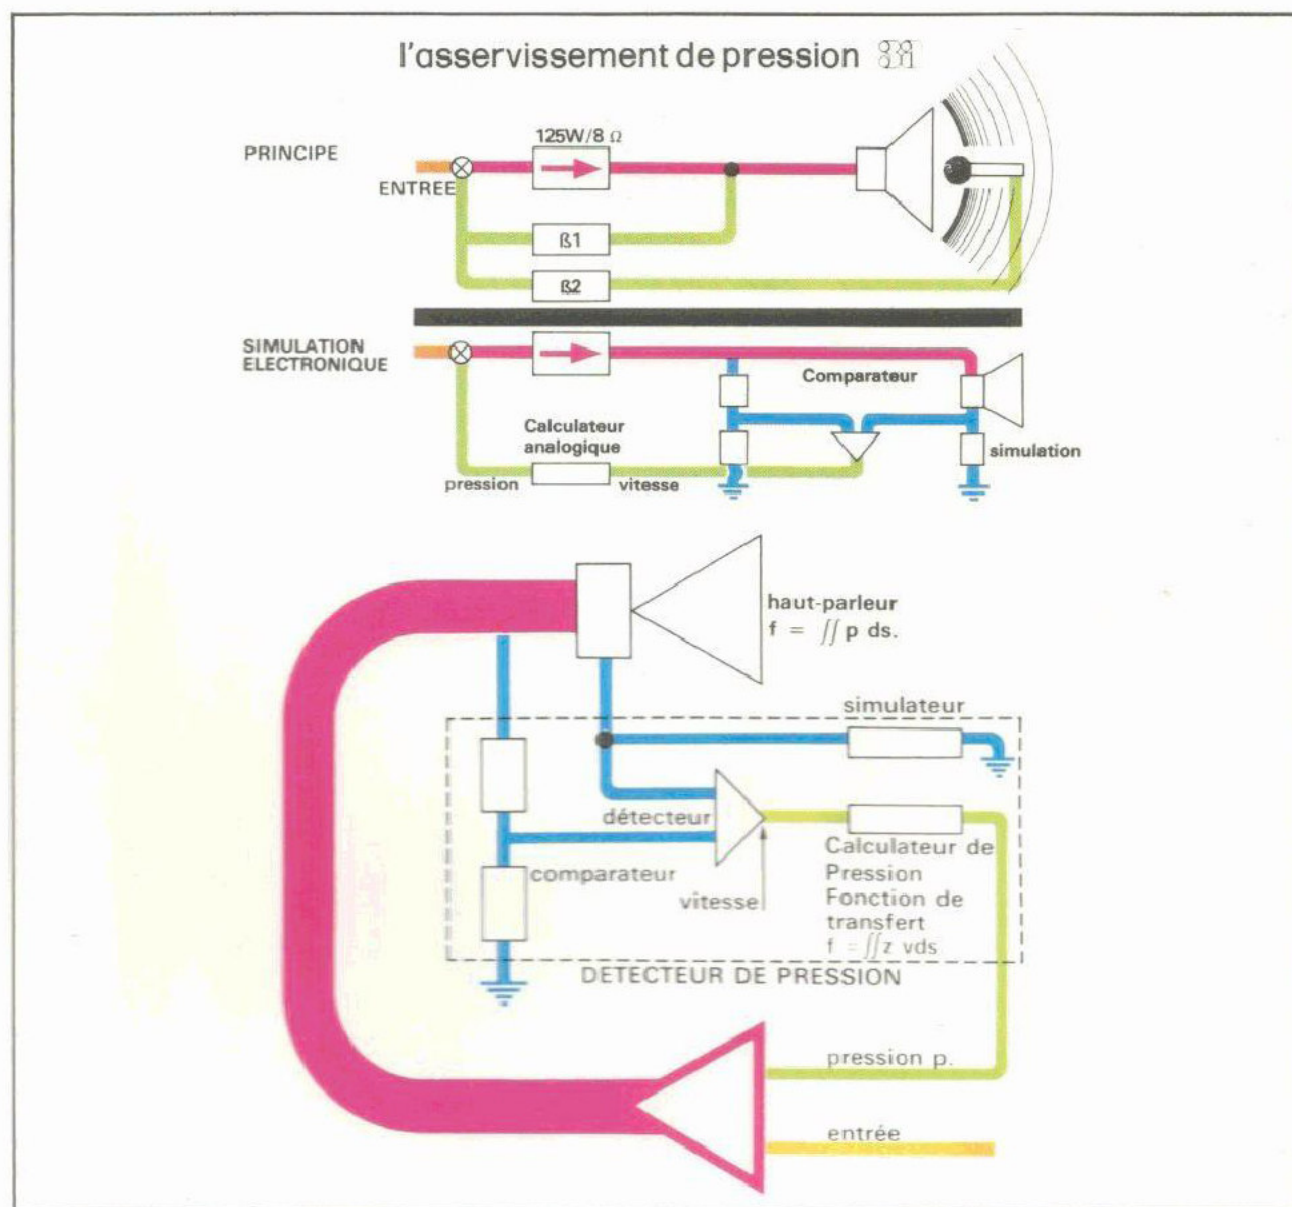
l'asservissement de pression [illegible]

PRINCIPE

ENTREE

125W/8 Ω

ß1

ß2

SIMULATION ELECTRONIQUE

Comparateur

Calculateur analogique

pression

vitesse

simulation

haut-parleur
f = $\iint$ p ds.

simulateur

détecteur

comparateur

vitesse

Calculateur de Pression Fonction de transfert
f = $\iint$z vds

DETECTEUR DE PRESSION

pression p.

entrée